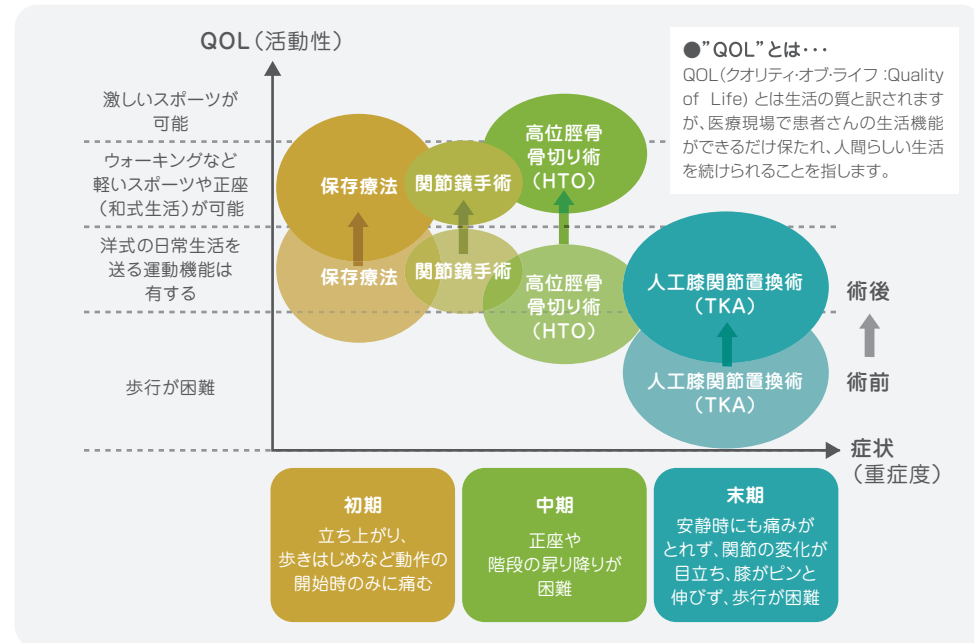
QOL（活動性）

●"QOL"とは･･･
QOL（クオリティ･オブ･ライフ：Quality of Life）とは生活の質と訳されますが、医療現場で患者さんの生活機能ができるだけ保たれ、人間らしい生活を続けられることを指します。

激しいスポーツが可能

ウォーキングなど軽いスポーツや正座（和式生活）が可能

洋式の日常生活を送る運動機能は有する

歩行が困難

保存療法

関節鏡手術

高位脛骨骨切り術（HTO）

保存療法

関節鏡手術

高位脛骨骨切り術（HTO）

人工膝関節置換術（TKA）

人工膝関節置換術（TKA）

術後

術前

症状（重症度）

初期
立ち上がり、歩きはじめなど動作の開始時のみに痛む

中期
正座や階段の昇り降りが困難

末期
安静時にも痛みがとれず、関節の変化が目立ち、膝がピンと伸びず、歩行が困難